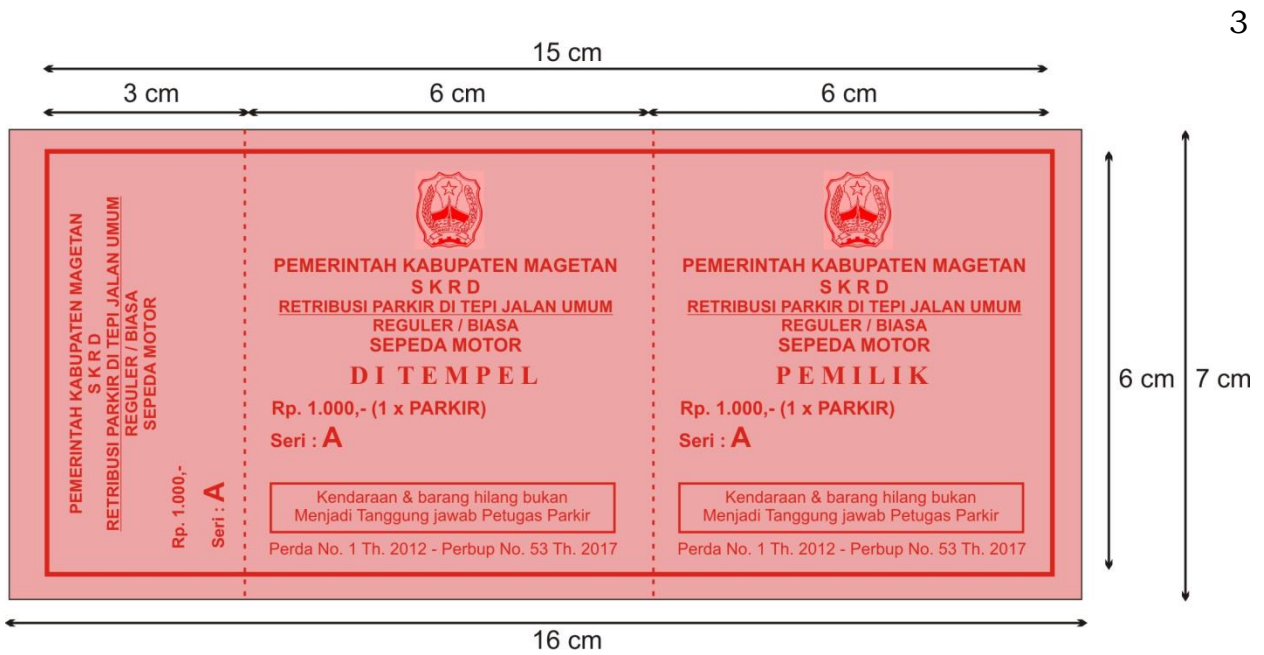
3

15 cm

3 cm

6 cm

6 cm

PEMERINTAH KABUPATEN MAGETAN
S K R D
RETRIBUSI PARKIR DI TEPI JALAN UMUM
REGULER / BIASA
SEPEDA MOTOR

Rp. 1.000,-

Seri : A

PEMERINTAH KABUPATEN MAGETAN
S K R D
RETRIBUSI PARKIR DI TEPI JALAN UMUM
REGULER / BIASA
SEPEDA MOTOR

DI TEMPEL

Rp. 1.000,- (1 x PARKIR)

Seri : A

Kendaraan & barang hilang bukan Menjadi Tanggung jawab Petugas Parkir

Perda No. 1 Th. 2012 - Perbup No. 53 Th. 2017

PEMERINTAH KABUPATEN MAGETAN
S K R D
RETRIBUSI PARKIR DI TEPI JALAN UMUM
REGULER / BIASA
SEPEDA MOTOR

PEMILIK

Rp. 1.000,- (1 x PARKIR)

Seri : A

Kendaraan & barang hilang bukan Menjadi Tanggung jawab Petugas Parkir

Perda No. 1 Th. 2012 - Perbup No. 53 Th. 2017

6 cm

7 cm

16 cm